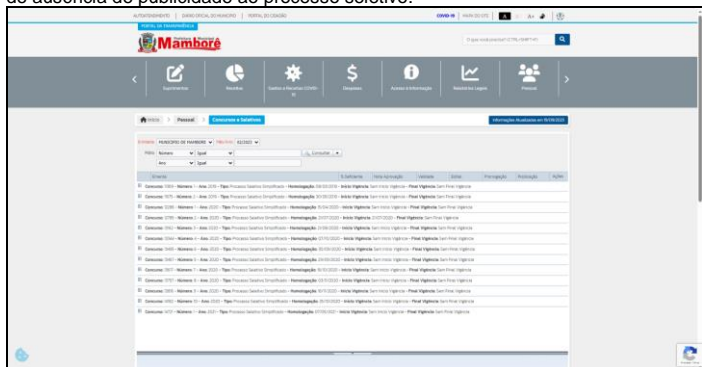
da ausência de publicidade ao processo seletivo.

AUTOATENDIMENTO | DIÁRIO OFICIAL DO MUNICÍPIO | PORTAL DO CIDADÃO

PORTAL DA TRANSPARÊNCIA

Mamborê

COVID-19

Suprimentos

Receitas

Gastos e Receitas COVID-19

Despesas

Acesso à Informação

Relatórios Legais

Pessoal

Início > Pessoal > Concursos e Seletivos

Informações Atualizadas em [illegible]

Entidade: MUNICIPIO DE MAMBORE Exercício: 02/2021

Filtro: Número Igual

Ano Igual

Consultar

Ementa | N. Edital | Data homologação | Validade | Status | Prorrogação | Publicação | AGRH

Concurso: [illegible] - Número: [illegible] - Ano: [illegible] - Tipo: Processo Seletivo Simplificado - Homologação: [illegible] - Início Vigência: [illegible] - Final Vigência: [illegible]